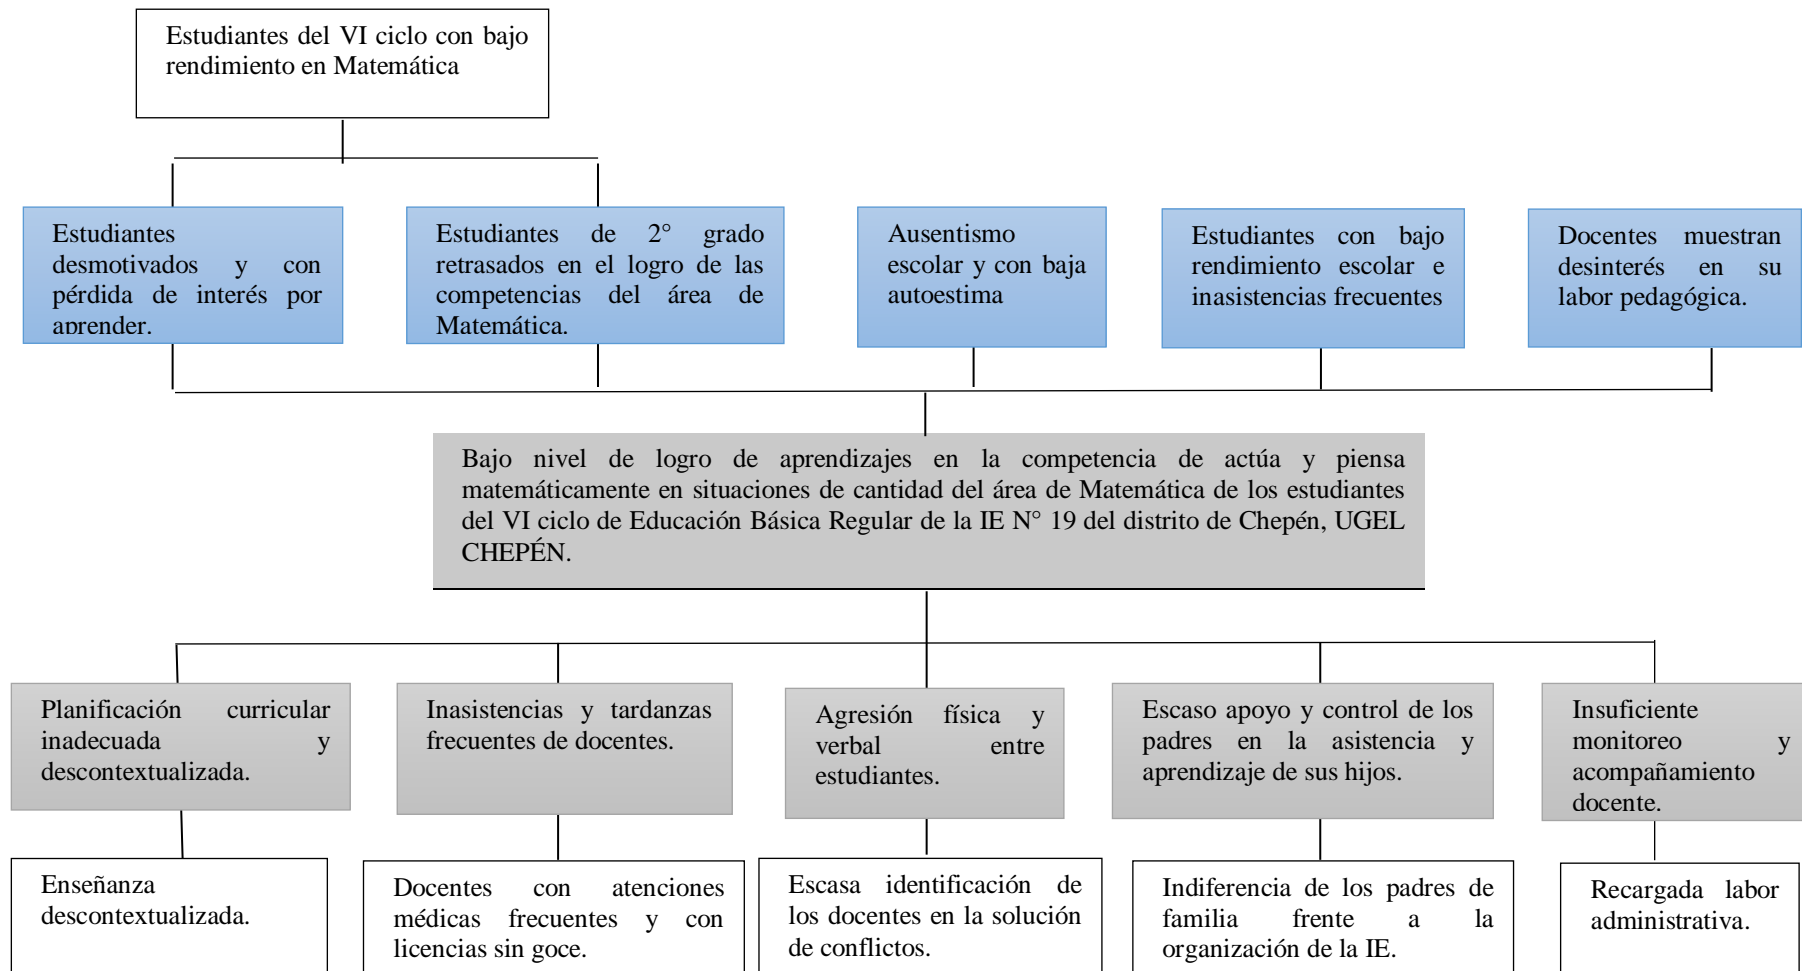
Estudiantes del VI ciclo con bajo rendimiento en Matemática

Estudiantes desmotivados y con pérdida de interés por aprender.

Estudiantes de 2° grado retrasados en el logro de las competencias del área de Matemática.

Ausentismo escolar y con baja autoestima

Estudiantes con bajo rendimiento escolar e inasistencias frecuentes

Docentes muestran desinterés en su labor pedagógica.

Bajo nivel de logro de aprendizajes en la competencia de actúa y piensa matemáticamente en situaciones de cantidad del área de Matemática de los estudiantes del VI ciclo de Educación Básica Regular de la IE N° 19 del distrito de Chepén, UGEL CHEPÉN.

Planificación curricular inadecuada y descontextualizada.

Inasistencias y tardanzas frecuentes de docentes.

Agresión física y verbal entre estudiantes.

Escaso apoyo y control de los padres en la asistencia y aprendizaje de sus hijos.

Insuficiente monitoreo y acompañamiento docente.

Enseñanza descontextualizada.

Docentes con atenciones médicas frecuentes y con licencias sin goce.

Escasa identificación de los docentes en la solución de conflictos.

Indiferencia de los padres de familia frente a la organización de la IE.

Recargada labor administrativa.